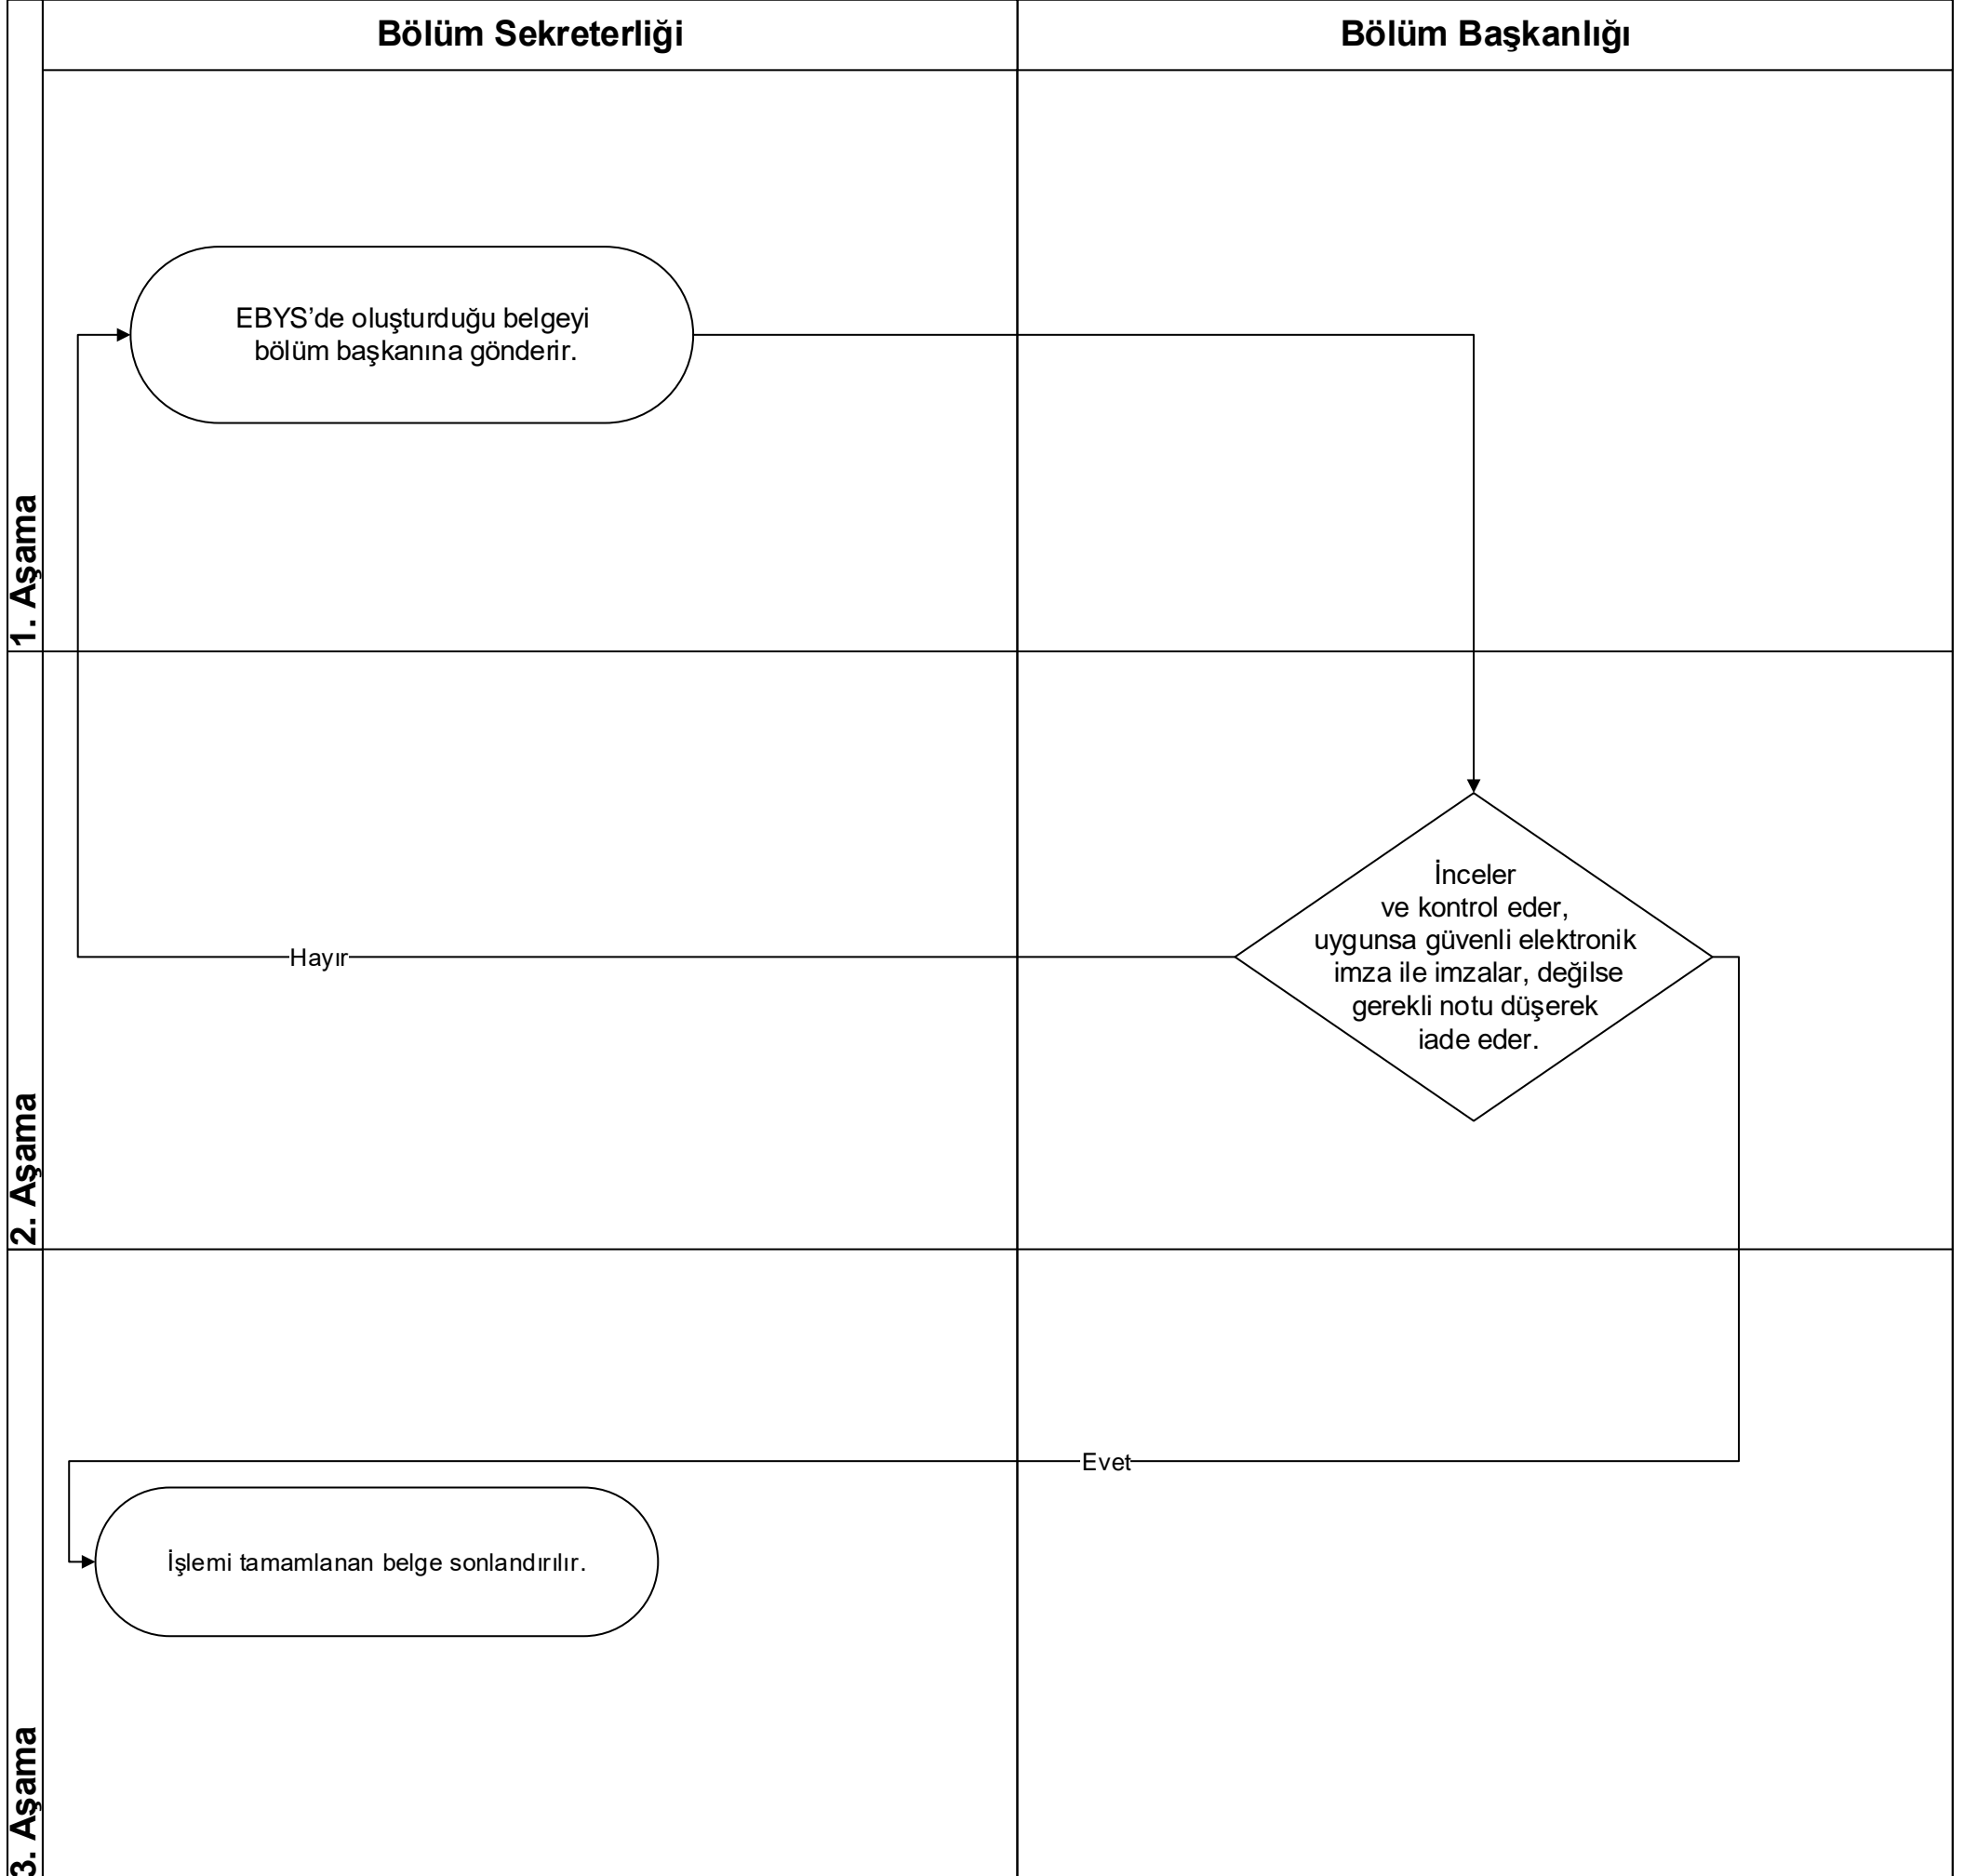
Bölüm Sekreterliği

Bölüm Başkanlığı

1. Aşama

EBYS'de oluşturduğu belgeyi bölüm başkanına gönderir.

2. Aşama

İnceler ve kontrol eder, uygunsa güvenli elektronik imza ile imzalar, değilse gerekli notu düşerek iade eder.

Hayır

3. Aşama

Evet

İşlemi tamamlanan belge sonlandırılır.